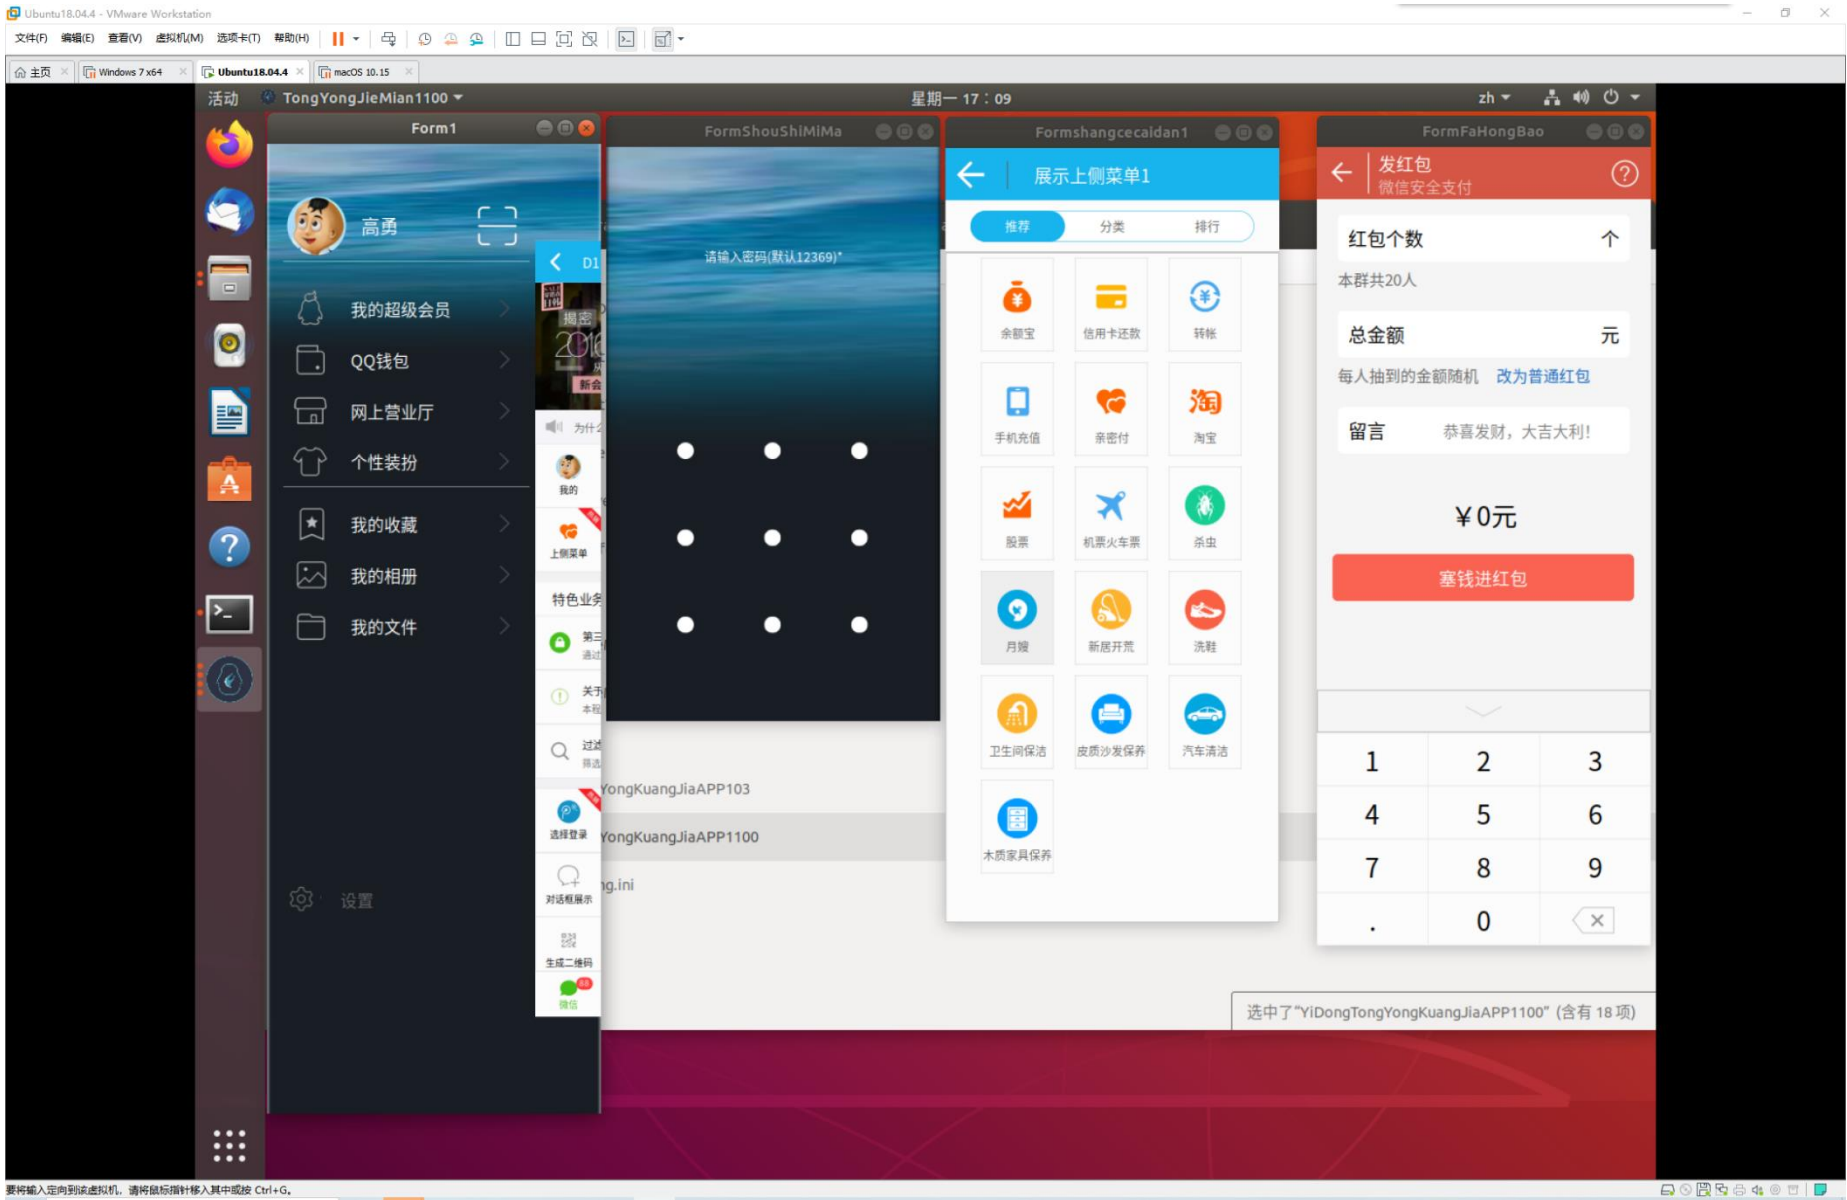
Ubuntu18.04.4 - VMware Workstation

文件(F) 编辑(E) 查看(V) 虚拟机(M) 选项卡(T) 帮助(H)

主页 Windows 7 x64 Ubuntu18.04.4 macOS 10.15

活动 TongYongJieMian1100 星期一 17：09 zh

Form1

高勇

我的超级会员
QQ钱包
网上营业厅
个性装扮
我的收藏
我的相册
我的文件

设置

D1
揭密
2016
新会
为什
我的
上侧菜单
特色业务
第三
通过
关于
本程
过滤
筛选
选择登录
对话框展示
生成二维码
微信

FormShouShiMiMa

请输入密码(默认12369)*

Formshangcecaidan1

展示上侧菜单1

推荐 分类 排行

余额宝 信用卡还款 转帐
手机充值 亲密付 淘宝
股票 机票火车票 杀虫
月嫂 新居开荒 洗鞋
卫生间保洁 皮质沙发保养 汽车清洁
木质家具保养

FormFaHongBao

发红包
微信安全支付

红包个数 个
本群共20人
总金额 元
每人抽到的金额随机 改为普通红包
留言 恭喜发财，大吉大利!

¥0元

塞钱进红包

1 2 3
4 5 6
7 8 9
. 0

YongKuangJiaAPP103
YongKuangJiaAPP1100
g.ini

选中了“YiDongTongYongKuangJiaAPP1100” (含有 18 项)

要将输入定向到该虚拟机，请将鼠标指针移入其中或按 Ctrl+G。